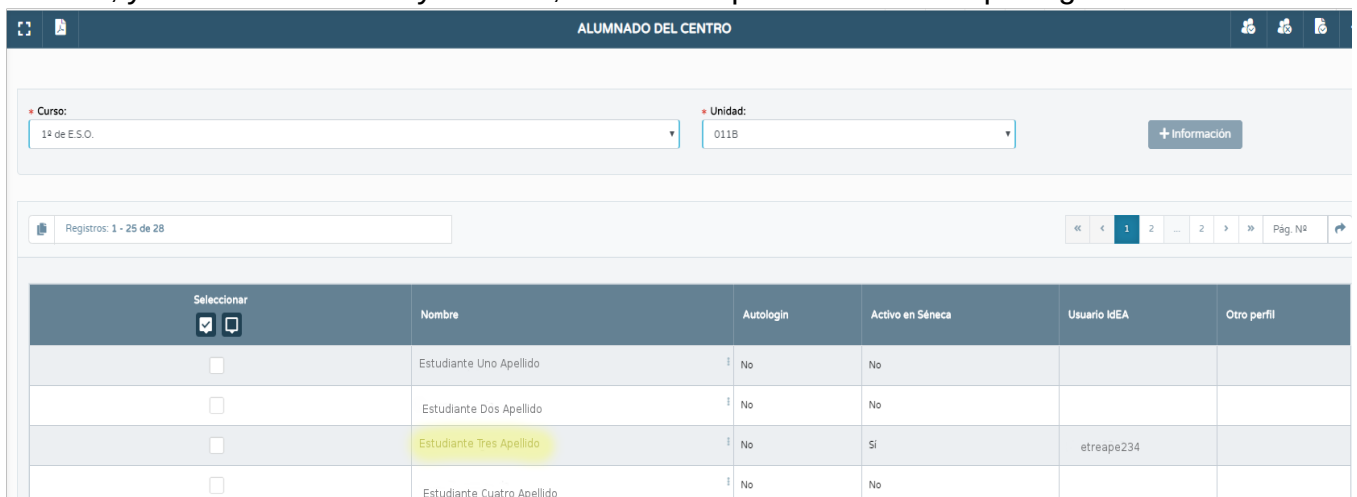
ALUMNADO DEL CENTRO

* Curso:
1º de E.S.O.

* Unidad:
011B

+ Información

Registros: 1 - 25 de 28

« ‹ 1 2 ... 2 › » Pág. Nº

| Seleccionar | Nombre | Autologin | Activo en Séneca | Usuario IdEA | Otro perfil |
|---|---|---|---|---|---|
| | Estudiante Uno Apellido | No | No | | |
| | Estudiante Dos Apellido | No | No | | |
| | Estudiante Tres Apellido | No | Sí | etreape234 | |
| | Estudiante Cuatro Apellido | No | No | | |